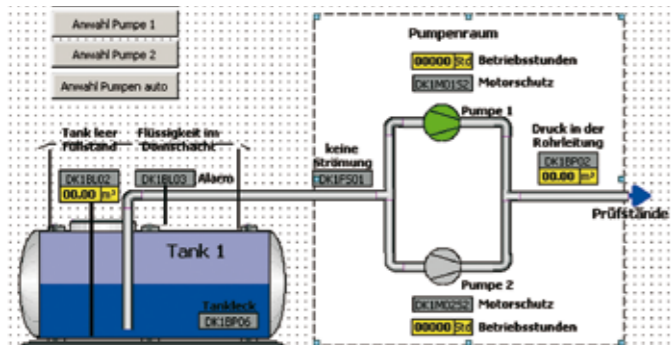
Anwahl Pumpe 1

Anwahl Pumpe 2

Anwahl Pumpen auto

Tank leer Füllstand

Flüssigkeit im Domschacht

DK1BL02

00.00 m³

DK1BL03

Alarm

Tank 1

Tankleck

DK1BP06

keine Strömung

DK1FS01

Pumpenraum

00000 Std

Betriebsstunden

DK1M0152

Motorschutz

Pumpe 1

Druck in der Rohrleitung

DK1BP02

00.00 m³

Prüfstände

Pumpe 2

DK1M0252

Motorschutz

00000 Std

Betriebsstunden